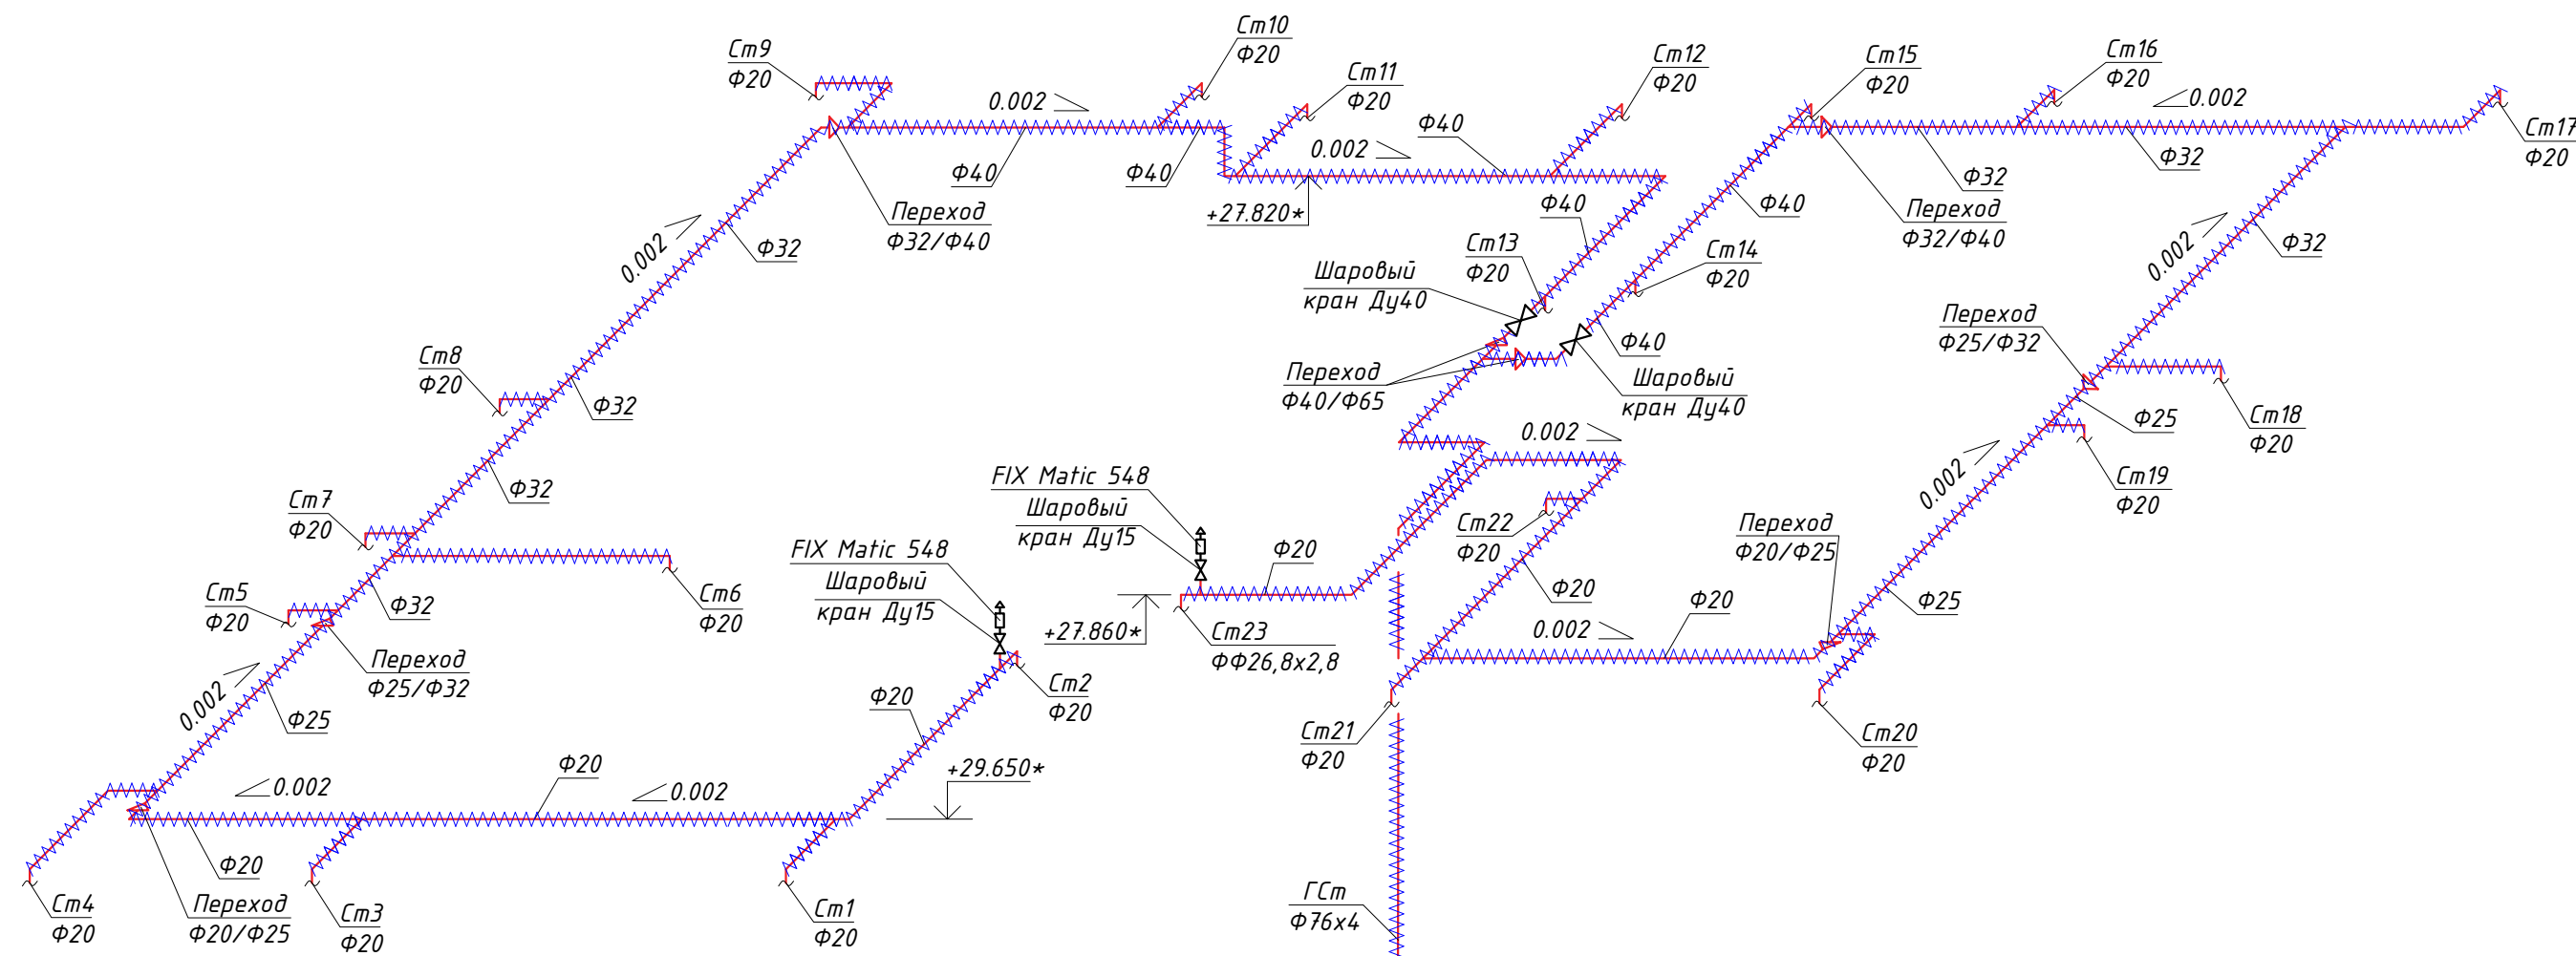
Ст9
Ф20
Ст10
Ф20
Ст11
Ф20
Ст12
Ф20
Ст15
Ф20
Ст16
Ф20
0.002
Ст17
Ф20
0.002
Ф40
0.002
Ф40
Ф40
+27.820*
Ф32
Ф32
Переход
Ф32/Ф40
Переход
Ф32/Ф40
0.002
Ф32
Ф40
Ф40
Ст13
Ф20
Ст14
Ф20
Шаровый
кран Ду40
0.002
Ф32
Ф40
Переход
Ф25/Ф32
Ст8
Ф20
Ф32
Переход
Ф40/Ф65
Шаровый
кран Ду40
Ф25
Ст18
Ф20
Ф32
0.002
Ст19
Ф20
Ст7
Ф20
FIX Matic 548
Шаровый
кран Ду15
Ф20
Ст22
Ф20
0.002
Переход
Ф20/Ф25
Ф20
FIX Matic 548
Шаровый
кран Ду15
Ст6
Ф20
Ст5
Ф20
Ф32
+27.860*
Ст23
ФФ26,8х2,8
0.002
Ф20
Ф25
Переход
Ф25/Ф32
0.002
Ф20
Ст2
Ф20
Ф25
Ст21
Ф20
Ст20
Ф20
0.002
Ф20
0.002
+29.650*
Ф20
Ст4
Ф20
Переход
Ф20/Ф25
Ст3
Ф20
Ст1
Ф20
ГСт
Ф76х4